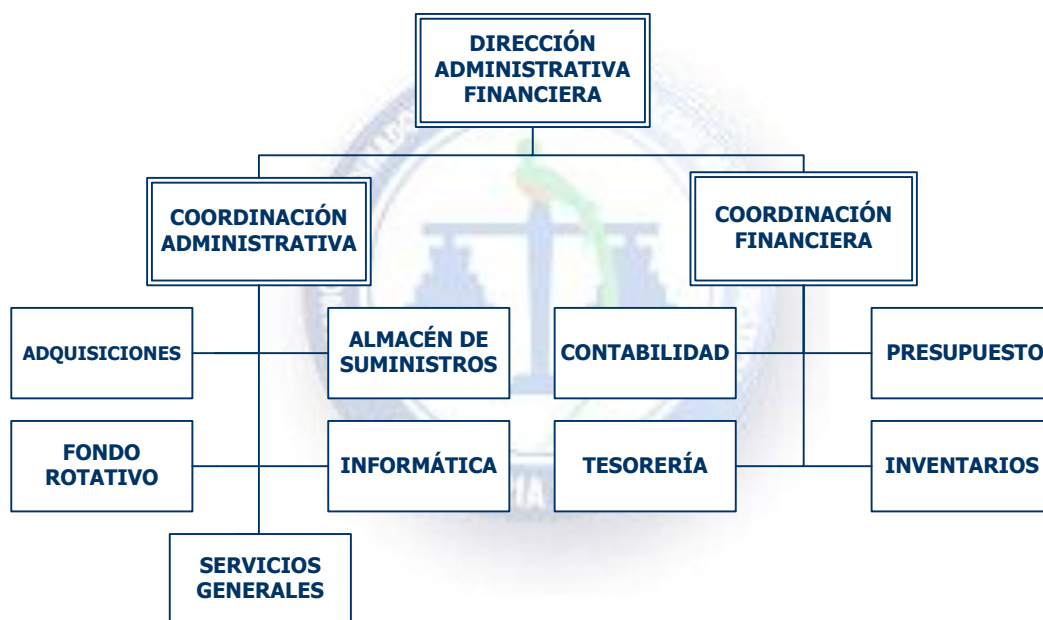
DIRECCIÓN ADMINISTRATIVA FINANCIERA

COORDINACIÓN ADMINISTRATIVA

COORDINACIÓN FINANCIERA

ADQUISICIONES

ALMACÉN DE SUMINISTROS

CONTABILIDAD

PRESUPUESTO

FONDO ROTATIVO

INFORMÁTICA

TESORERÍA

INVENTARIOS

SERVICIOS GENERALES